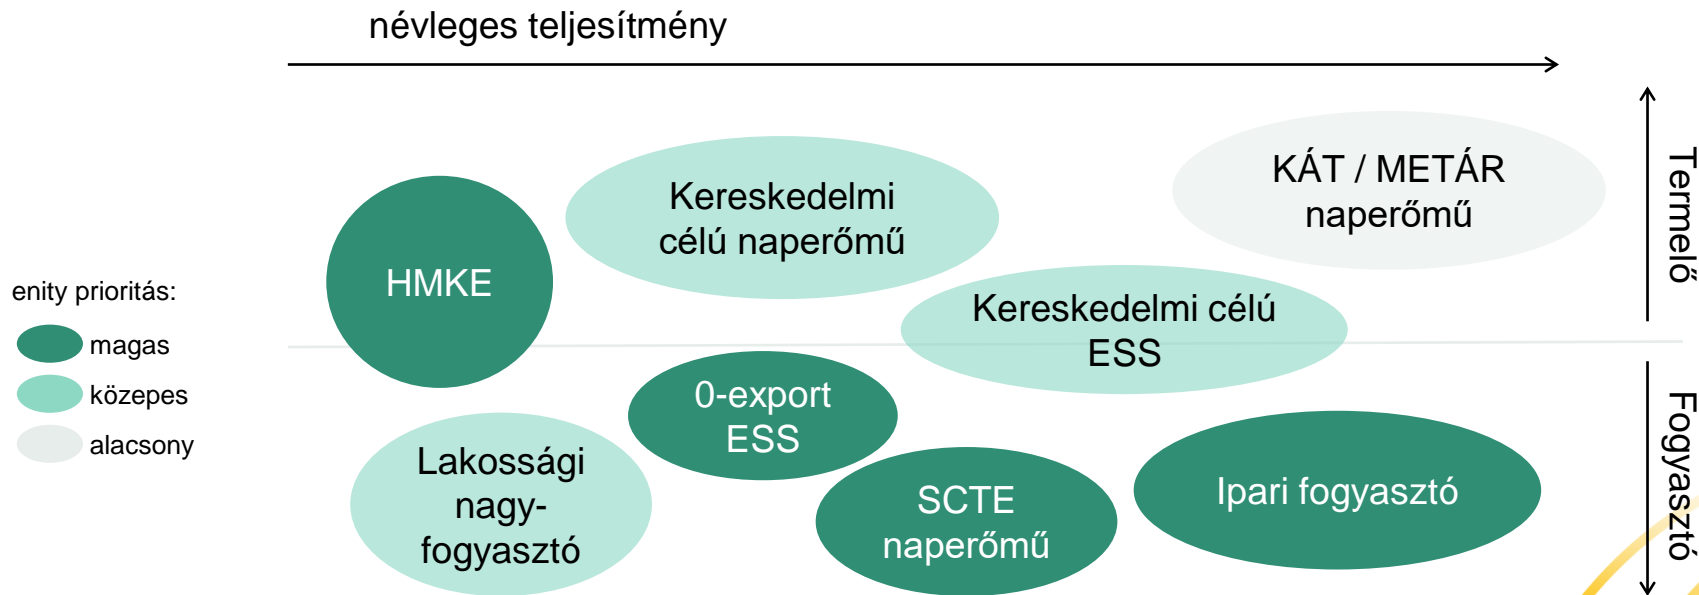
névleges teljesítmény

enity prioritás:

magas

közepes

alacsony

Kereskedelmi célú naperőmű

KÁT / METÁR naperőmű

Termelő

HMKE

Kereskedelmi célú ESS

0-export ESS

Lakossági nagy-fogyasztó

SCTE naperőmű

Ipari fogyasztó

Fogyasztó